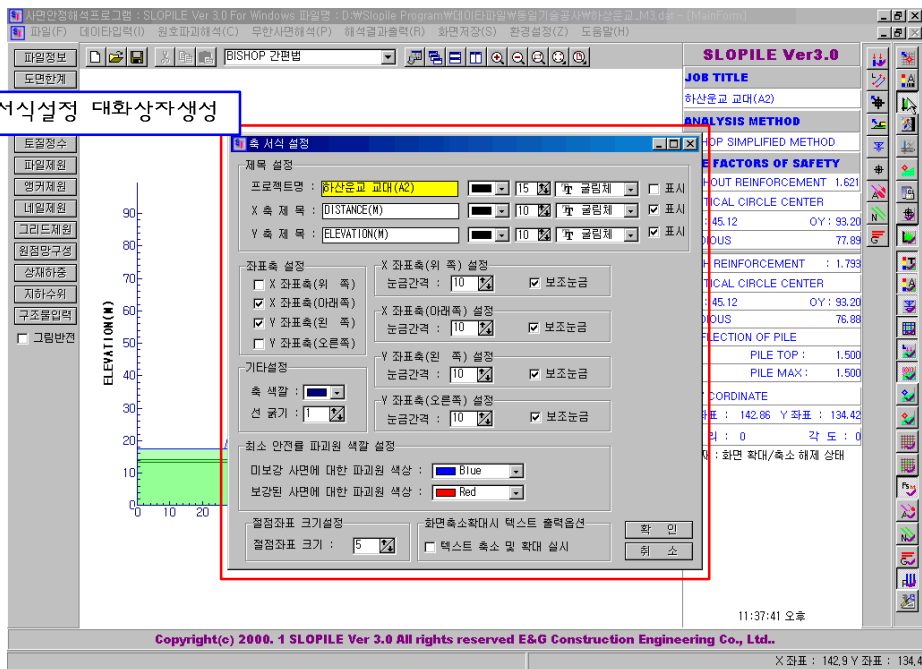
사면안정해석프로그램 : SLOPILE Ver 3.0 For Windows 파일명 : D:\Slopile Program\데이타파일\동일기술공사\하산운교_M3.dat - [MainForm]

파일(F) 데이타입력(I) 원호파괴해석(C) 무한사면해석(P) 해석결과출력(R) 화면저장(S) 환경설정(Z) 도움말(H)

파일정보
도면한계
서식설정 대화상자생성
토질정수
파일제원
앵커제원
네일제원
그리드제원
원점망구성
상재하중
지하수위
구조물입력
그림반전

BISHOP 간편법

ELEVATION(M)
90
80
70
60
50
40
30
20
10
0
0 10 20

축 서식 설정
제목 설정
프로젝트명 : 하산운교 교대(A2) 15 굴림체 표시
X 축 제 목 : DISTANCE(M) 10 굴림체 표시
Y 축 제 목 : ELEVATION(M) 10 굴림체 표시

좌표축 설정
X 좌표축(위 쪽)
X 좌표축(아래쪽)
Y 좌표축(왼 쪽)
Y 좌표축(오른쪽)

X 좌표축(위 쪽) 설정
눈금간격 : 10 보조눈금
X 좌표축(아래쪽) 설정
눈금간격 : 10 보조눈금
Y 좌표축(왼 쪽) 설정
눈금간격 : 10 보조눈금
Y 좌표축(오른쪽) 설정
눈금간격 : 10 보조눈금

기타설정
축 색깔 :
선 굵기 : 1

최소 안전률 파괴원 색깔 설정
미보강 사면에 대한 파괴원 색상 : Blue
보강된 사면에 대한 파괴원 색상 : Red

절점좌표 크기설정
절점좌표 크기 : 5

화면축소확대시 텍스트 출력옵션
텍스트 축소 및 확대 실시

확 인
취 소

SLOPILE Ver3.0
JOB TITLE
하산운교 교대(A2)
ANALYSIS METHOD
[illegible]HOP SIMPLIFIED METHOD
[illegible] FACTORS OF SAFETY
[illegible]HOUT REINFORCEMENT 1.621
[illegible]TICAL CIRCLE CENTER
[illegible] 45.12 OY : 93.20
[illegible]DIOUS 77.89
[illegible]H REINFORCEMENT : 1.793
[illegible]TICAL CIRCLE CENTER
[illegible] 45.12 OY : 93.20
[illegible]DIOUS 76.88
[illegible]FLECTION OF PILE
PILE TOP : 1.500
PILE MAX : 1.500
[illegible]CORDINATE
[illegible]좌표 : 142.86 Y 좌표 : 134.42
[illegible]리 : 0 각 도 : 0
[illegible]재 : 화면 확대/축소 해제 상태

11:37:41 오후

Copyright(c) 2000. 1 SLOPILE Ver 3.0 All rights reserved E&G Construction Engineering Co., Ltd..

X 좌표 : 142.9 Y 좌표 : 134.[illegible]